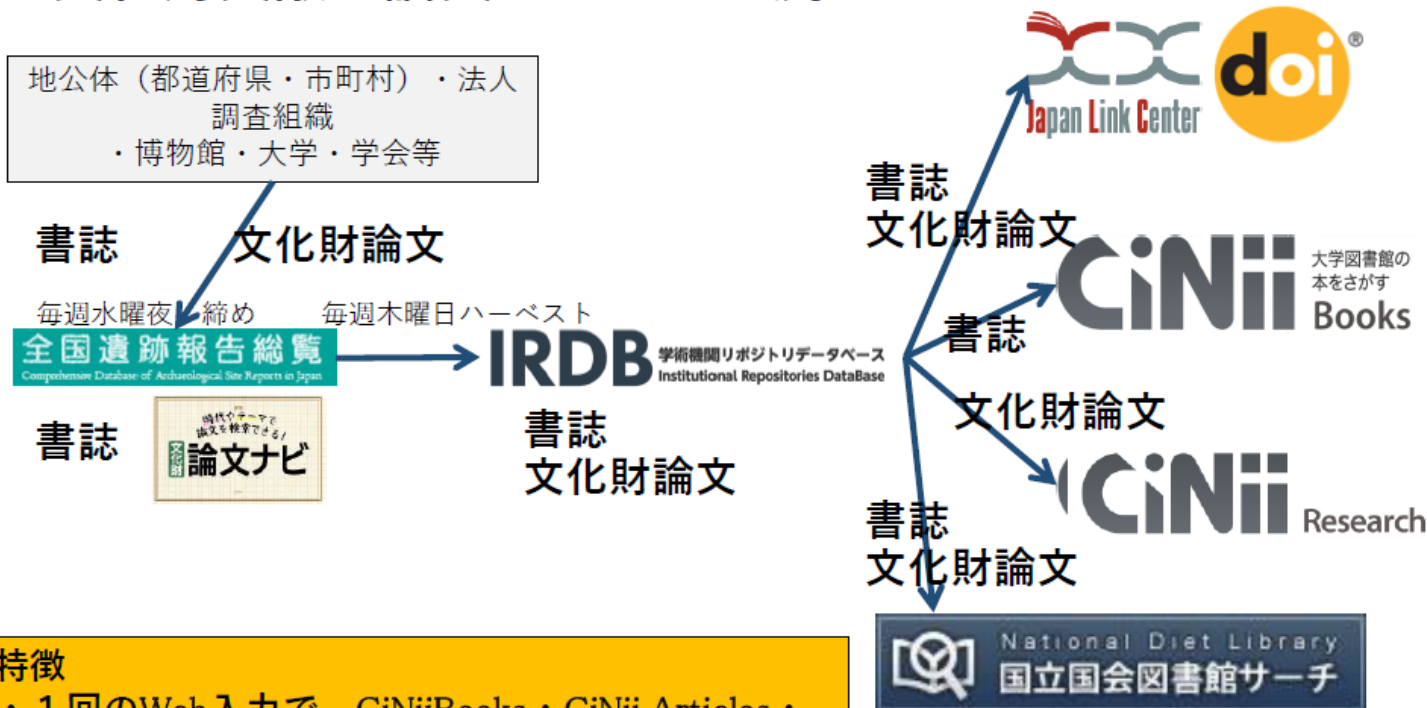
地公体（都道府県・市町村）・法人
調査組織
・博物館・大学・学会等

書誌　文化財論文

毎週水曜夜　締め　毎週木曜日ハーベスト

全国遺跡報告総覧
Comprehensive Database of Archaeological Site Reports in Japan

IRDB 学術機関リポジトリデータベース
Institutional Repositories DataBase

書誌

時代やテーマで論文を検索できる！
文化財 論文ナビ

書誌
文化財論文

Japan Link Center

doi ®

書誌
文化財論文

CiNii 大学図書館の本をさがす Books

書誌

文化財論文

CiNii Research

書誌
文化財論文

National Diet Library
国立国会図書館サーチ

特徴
・１回のWeb入力で　CiNiiBooks・CiNii Articles・